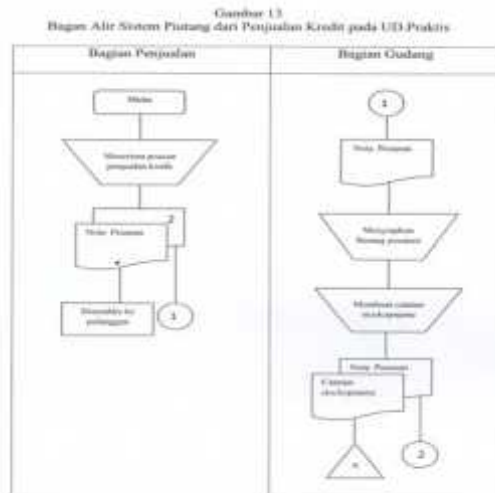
Gambar 13
Bagan Alir Sistem Piutang dari Penjualan Kredit pada UD.Praktis

| Bagian Penjualan | Bagian Gudang |
|---|---|

Mulai

Menerima pesanan penjualan kredit

2

Nota Pesanan

Diserahkan ke pelanggan

1

1

Nota Pesanan

Menyiapkan Barang pesanan

Membuat catatan stock opname

Nota Pesanan

Catatan stock opname

N

2